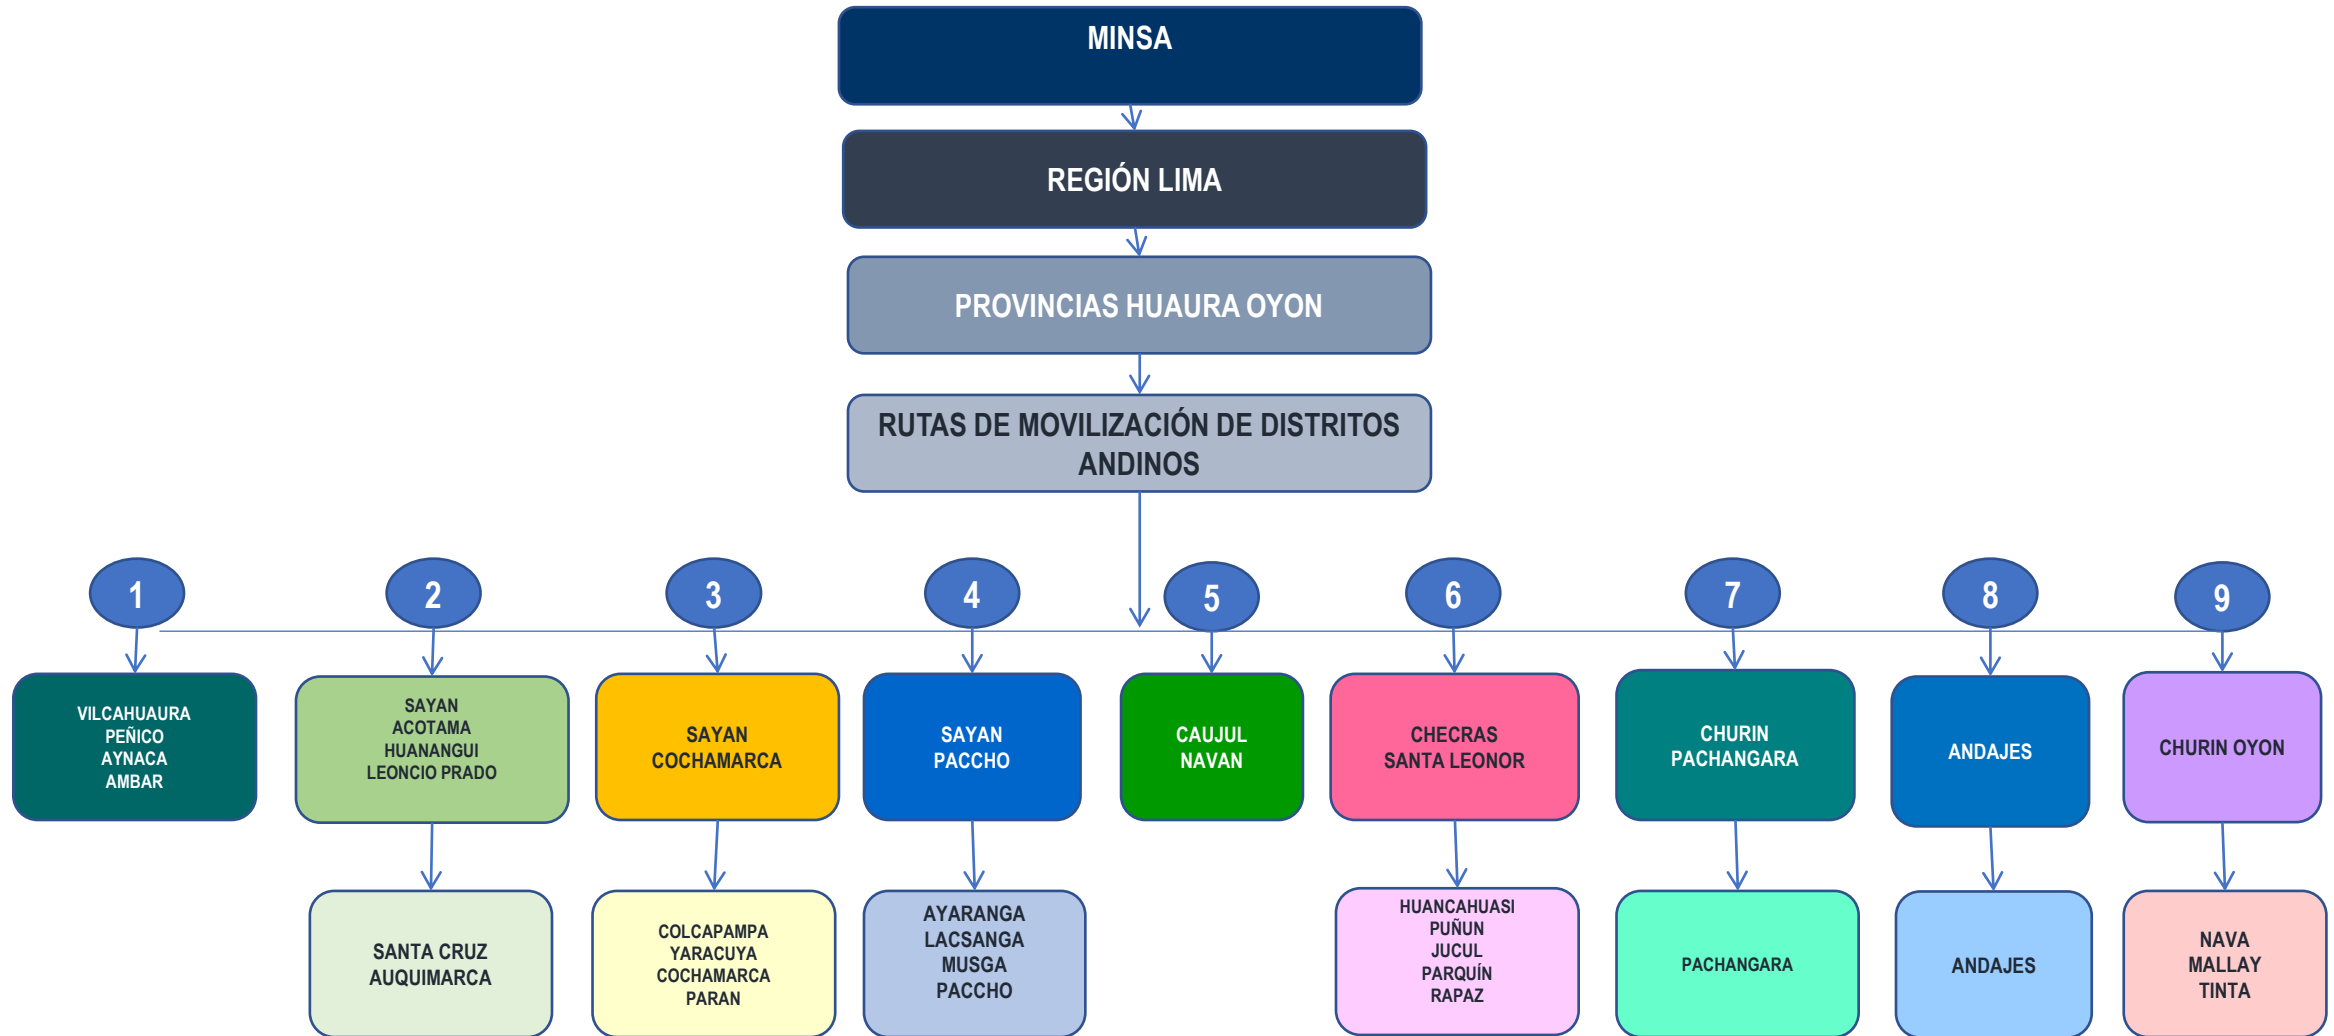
MINSA

REGIÓN LIMA

PROVINCIAS HUAURA OYON

RUTAS DE MOVILIZACIÓN DE DISTRITOS ANDINOS

1

VILCAHUAURA
PEÑICO
AYNACA
AMBAR

2

SAYAN
ACOTAMA
HUANANGUI
LEONCIO PRADO

SANTA CRUZ
AUQUIMARCA

3

SAYAN
COCHAMARCA

COLCAPAMPA
YARACUYA
COCHAMARCA
PARAN

4

SAYAN
PACCHO

AYARANGA
LACSANGA
MUSGA
PACCHO

5

CAUJUL
NAVAN

6

CHECRAS
SANTA LEONOR

HUANCAHUASI
PUÑUN
JUCUL
PARQUÍN
RAPAZ

7

CHURIN
PACHANGARA

PACHANGARA

8

ANDAJES

ANDAJES

9

CHURIN OYON

NAVA
MALLAY
TINTA